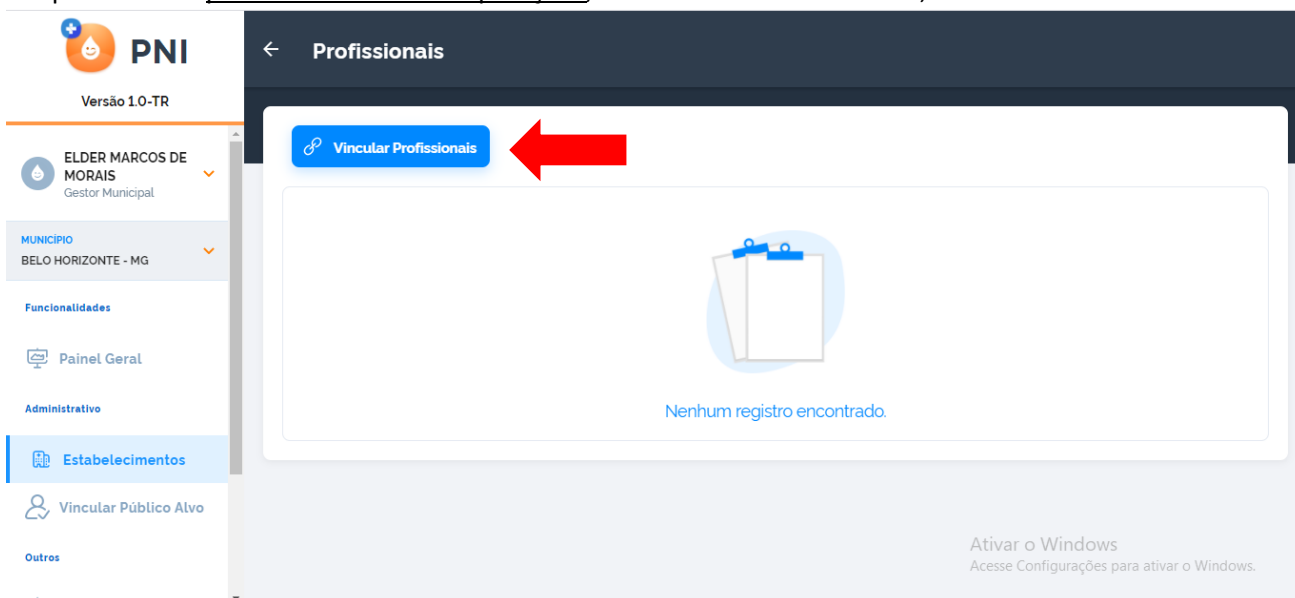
PNI

Versão 1.0-TR

ELDER MARCOS DE MORAIS
Gestor Municipal

MUNICÍPIO
BELO HORIZONTE - MG

Funcionalidades

Painel Geral

Administrativo

Estabelecimentos

Vincular Público Alvo

Outros

Profissionais

Vincular Profissionais

Nenhum registro encontrado.

Ativar o Windows
Acesse Configurações para ativar o Windows.